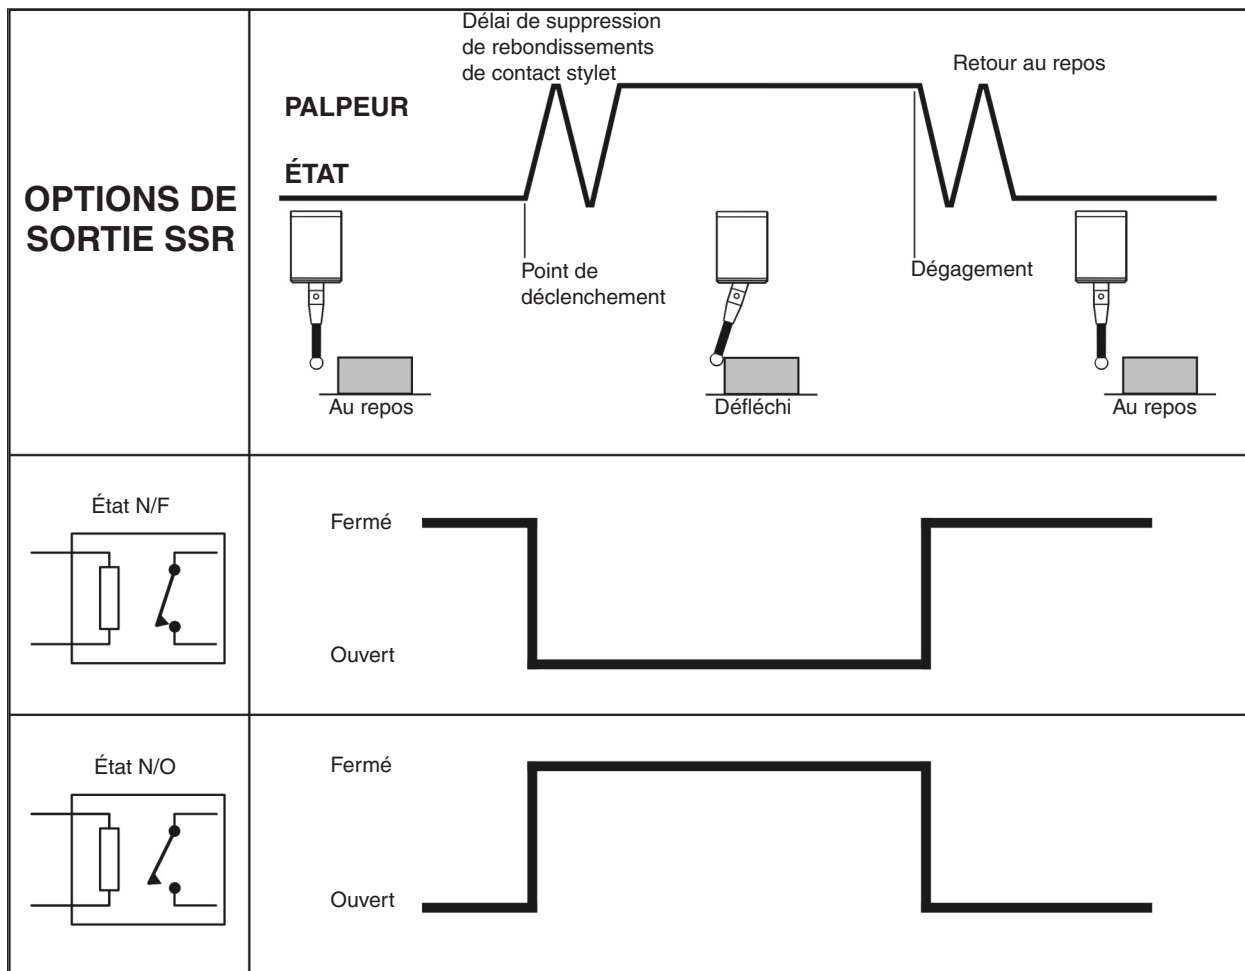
OPTIONS DE SORTIE SSR

Délai de suppression de rebondissements de contact stylet

Retour au repos

PALPEUR

ÉTAT

Point de déclenchement

Dégagement

Au repos

Défléchi

Au repos

État N/F

Fermé

Ouvert

État N/O

Fermé

Ouvert